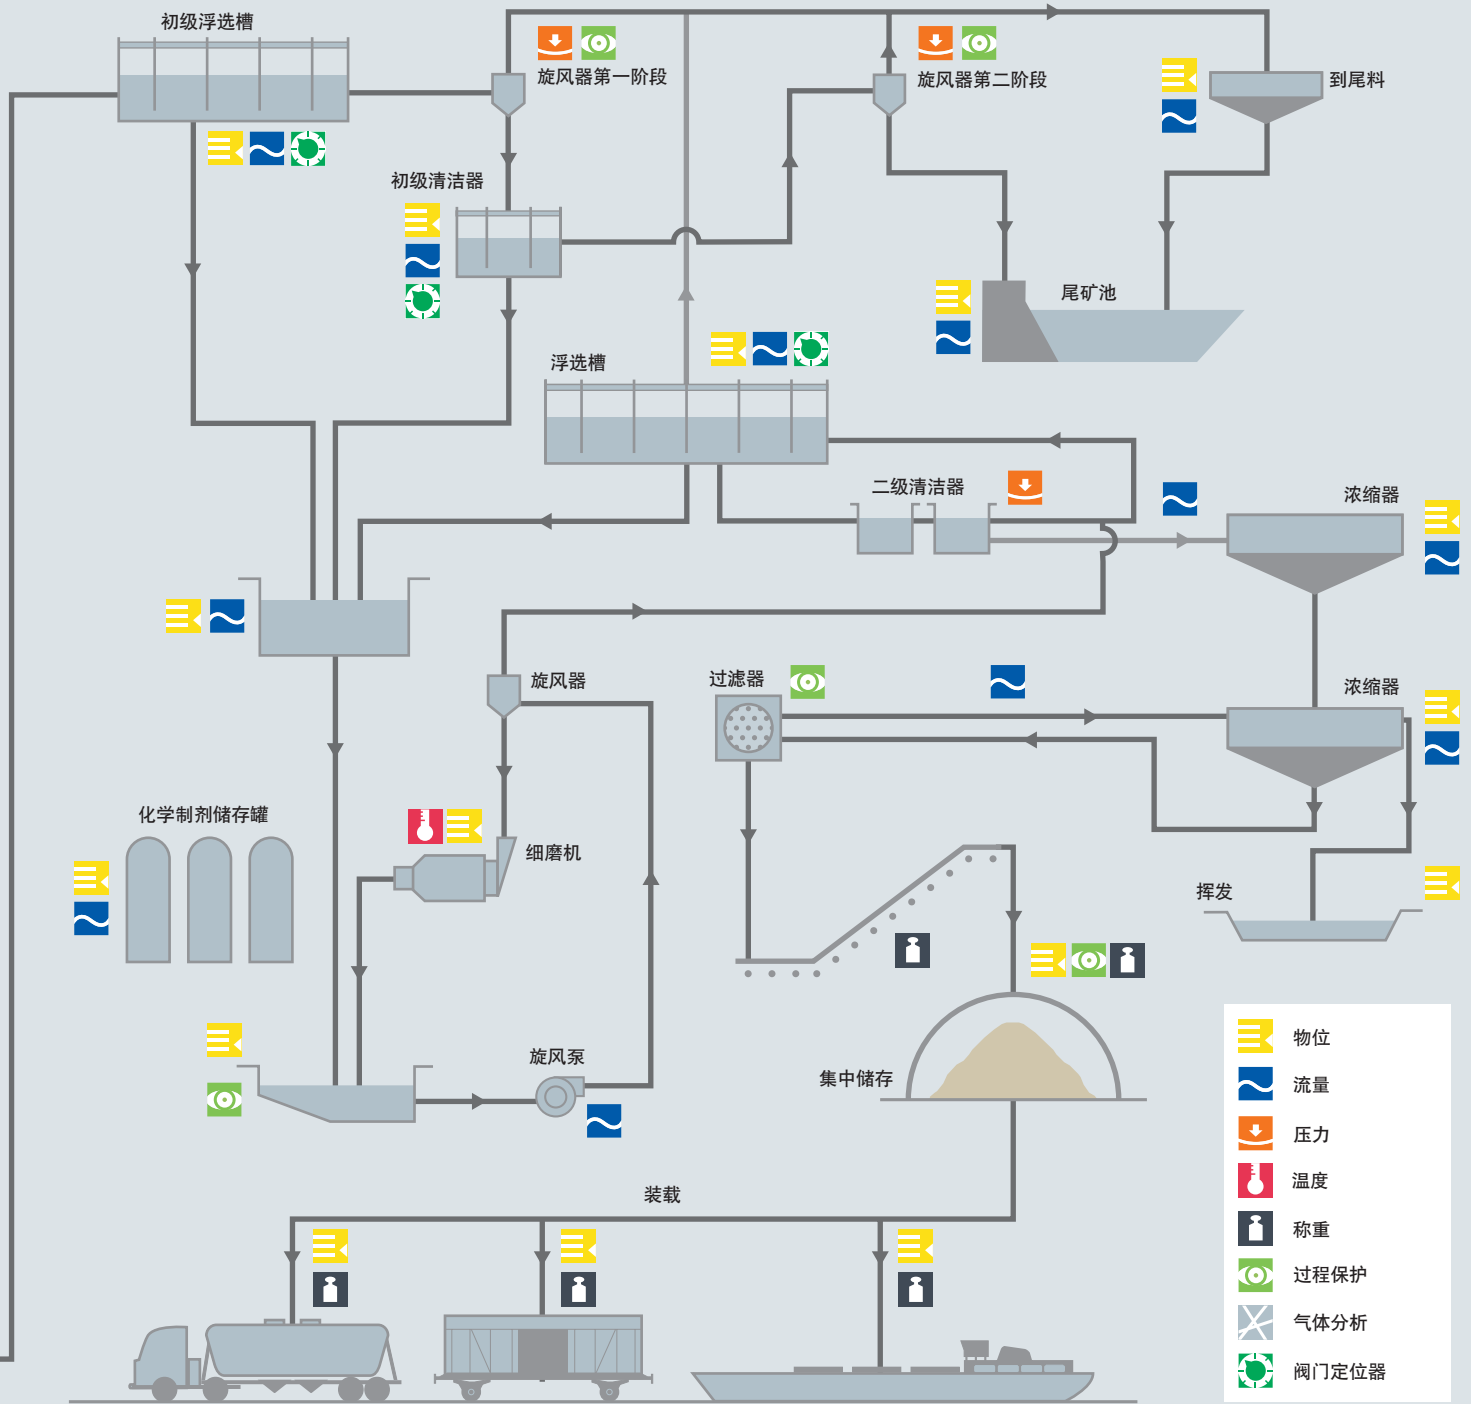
初级浮选槽

旋风器第一阶段

旋风器第二阶段

到尾料

初级清洁器

尾矿池

浮选槽

二级清洁器

浓缩器

旋风器

过滤器

浓缩器

化学制剂储存罐

细磨机

挥发

集中储存

旋风泵

装载

物位
流量
压力
温度
称重
过程保护
气体分析
阀门定位器